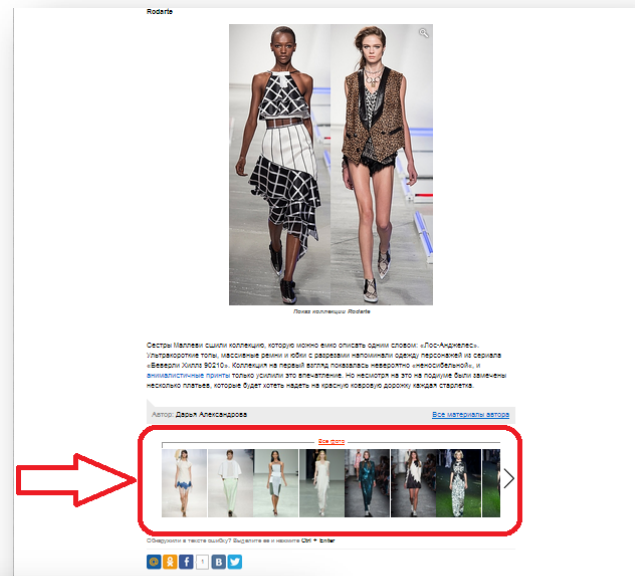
Rodarte

Показ коллекции Rodarte

Сестры Маллеви сшили коллекцию, которую можно емко описать одним словом: «Лос-Анджелес». Ультракороткие топы, массивные ремни и юбки с разрезами напоминали одежду персонажей из сериала «Беверли Хиллз 90210». Коллекция на первый взгляд показалась невероятно «неносибельной», и анималистичные принты только усилили это впечатление. Но несмотря на это на подиуме были замечены несколько платьев, которые будет хотеть надеть на красную ковровую дорожку каждая старлетка.

Автор: Дарья Александрова

Все материалы автора

Все фото

Обнаружили в тексте ошибку? Выделите ее и нажмите Ctrl + Enter

1